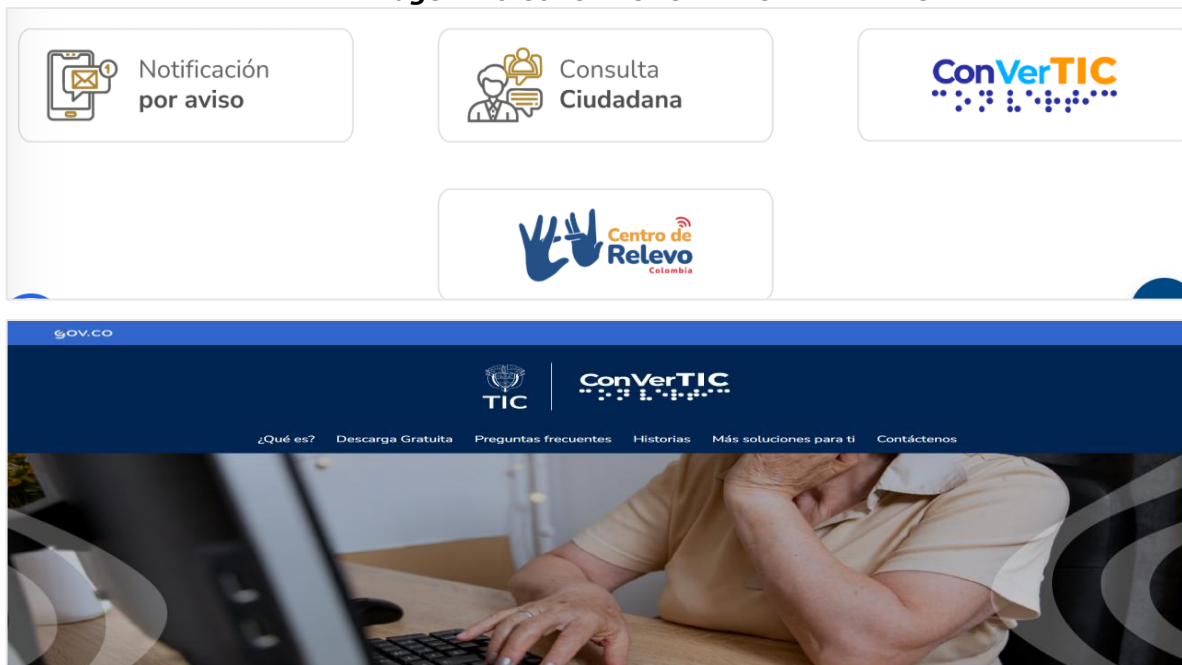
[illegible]

Notificación **por aviso**

Consulta **Ciudadana**

ConVerTIC

Centro de Relevo Colombia

GOV.CO

TIC

ConVerTIC

¿Qué es? Descarga Gratuita Preguntas frecuentes Historias Más soluciones para ti Contáctenos